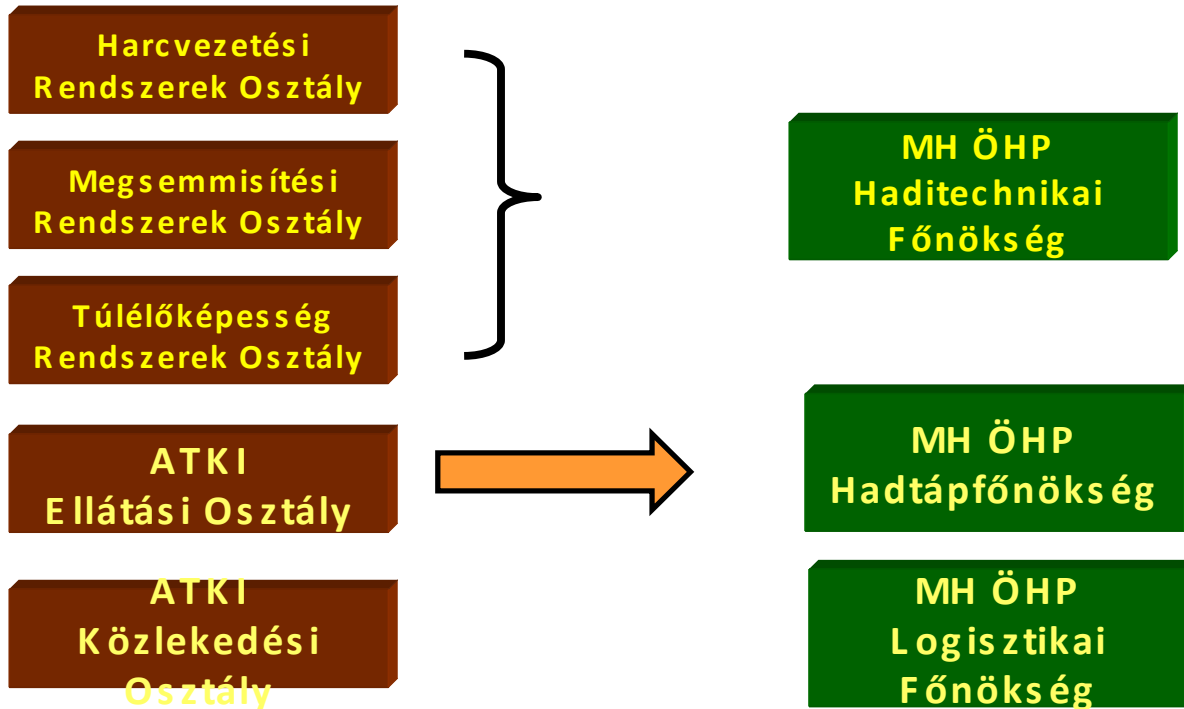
Harcvezetési Rendszerek Osztály

Megsemmisítési Rendszerek Osztály

Túlélőképesség Rendszerek Osztály

ATKI Ellátási Osztály

ATKI Közlekedési Osztály

MH ÖHP Haditechnikai Főnökség

MH ÖHP Hadtápfőnökség

MH ÖHP Logisztikai Főnökség